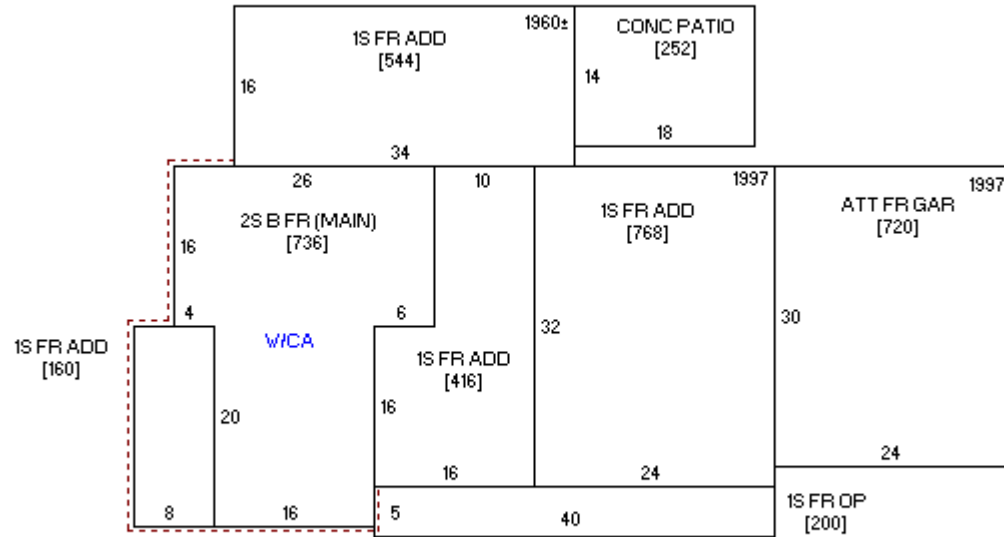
1S FR ADD
[544]
1960±
16
34
CONC PATIO
[252]
14
18
26
10
1997
1997
2S B FR (MAIN)
[736]
16
1S FR ADD
[768]
ATT FR GAR
[720]
4
6
32
30
1S FR ADD
[160]
W/CA
1S FR ADD
[416]
20
16
16
24
24
8
16
5
40
1S FR OP
[200]